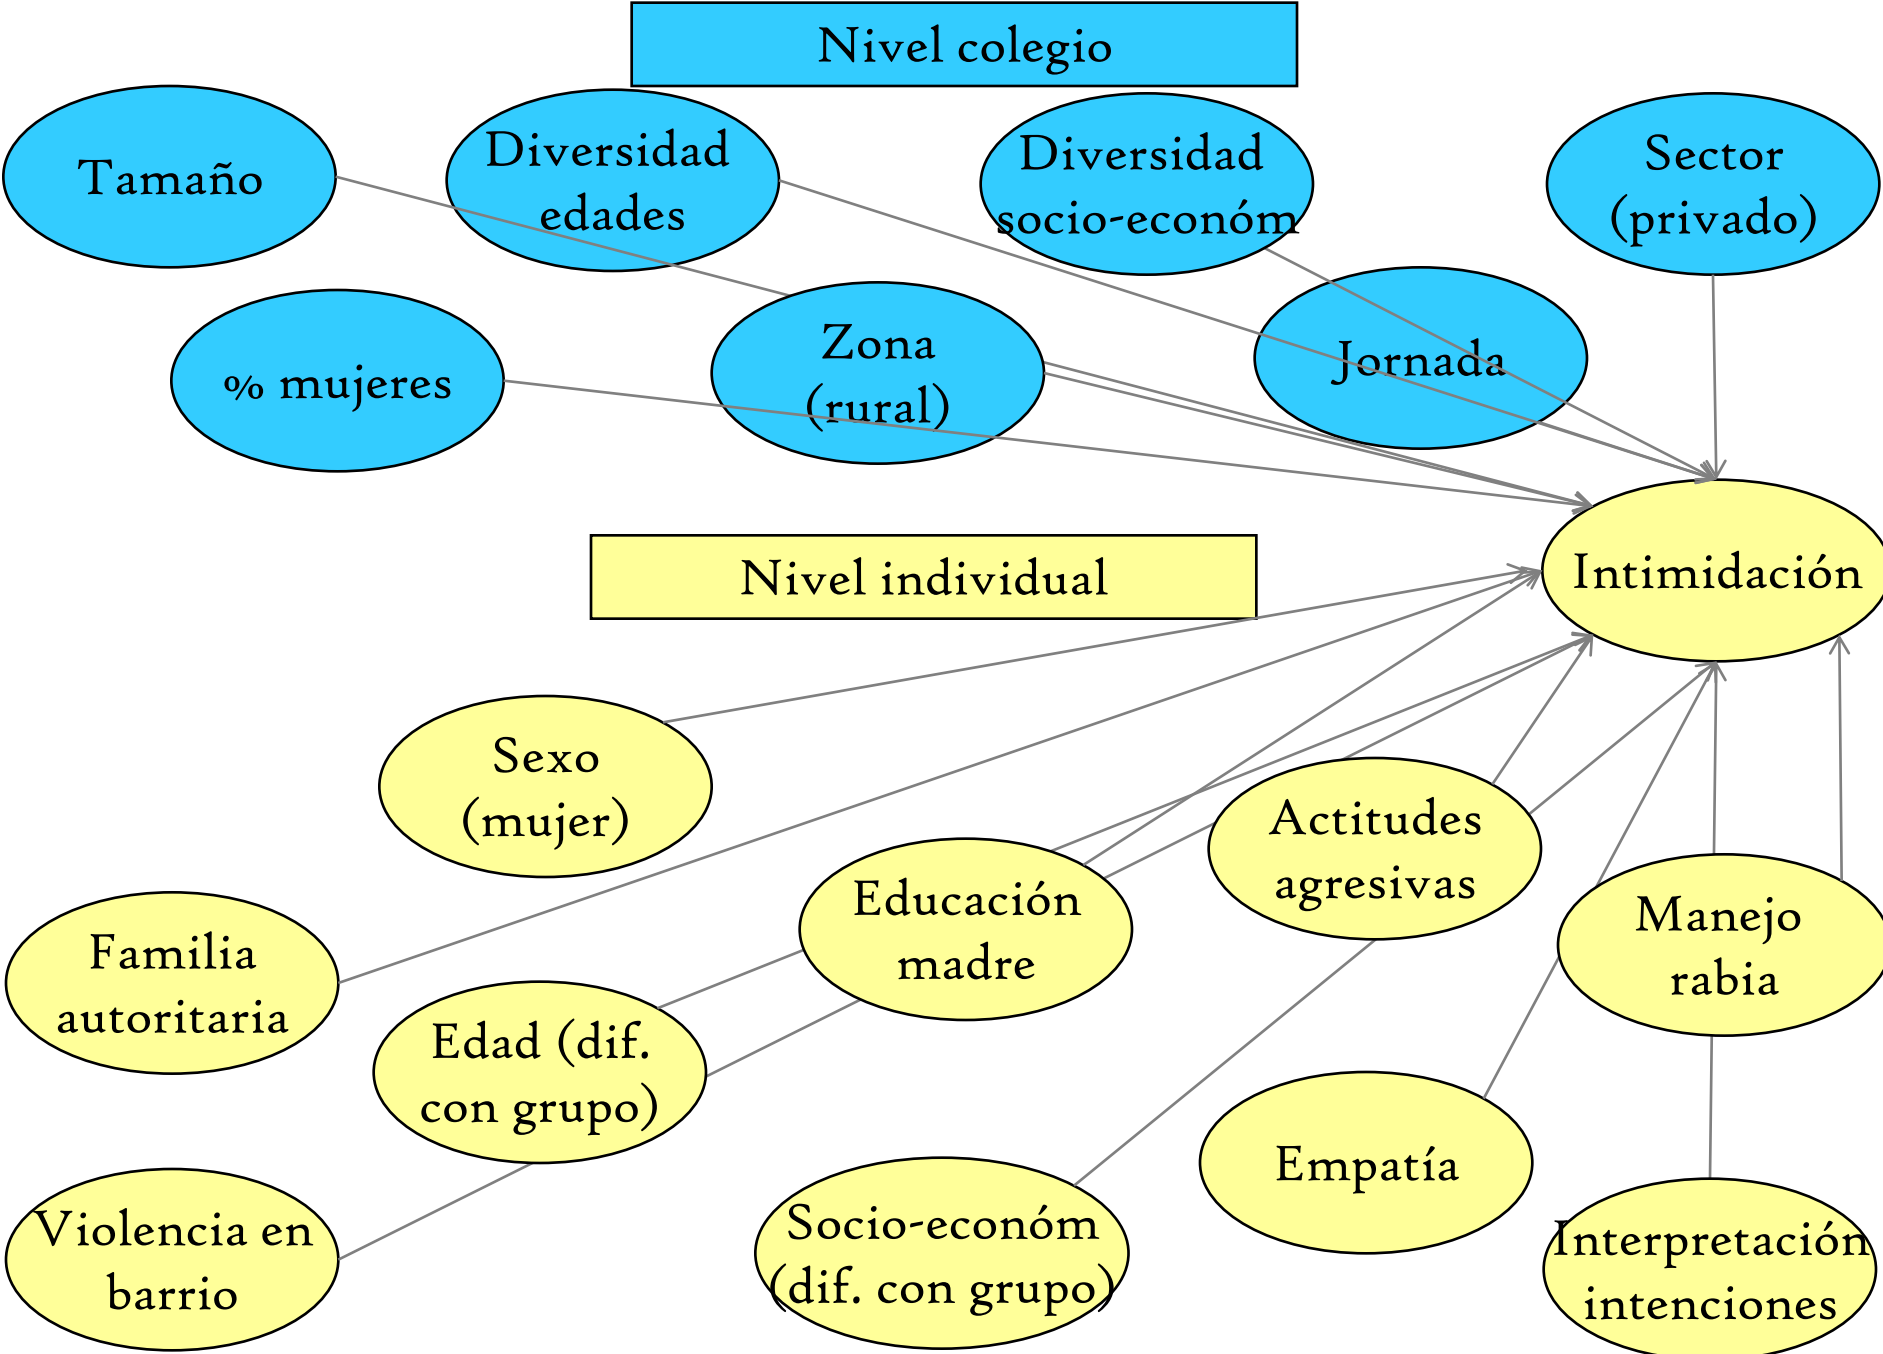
Nivel colegio

Tamaño

Diversidad edades

Diversidad socio-económ

Sector (privado)

% mujeres

Zona (rural)

Jornada

Intimidación

Nivel individual

Sexo (mujer)

Familia autoritaria

Educación madre

Actitudes agresivas

Manejo rabia

Edad (dif. con grupo)

Violencia en barrio

Socio-económ (dif. con grupo)

Empatía

Interpretación intenciones